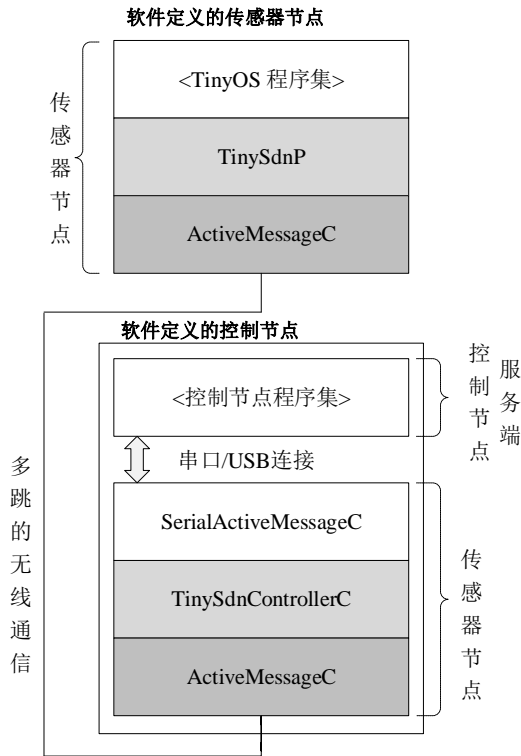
软件定义的传感器节点

传感器节点

<TinyOS 程序集>

TinySdnP

ActiveMessageC

软件定义的控制节点

<控制节点程序集>

控制节点

服务端

串口/USB连接

多跳的无线通信

SerialActiveMessageC

TinySdnControllerC

ActiveMessageC

传感器节点